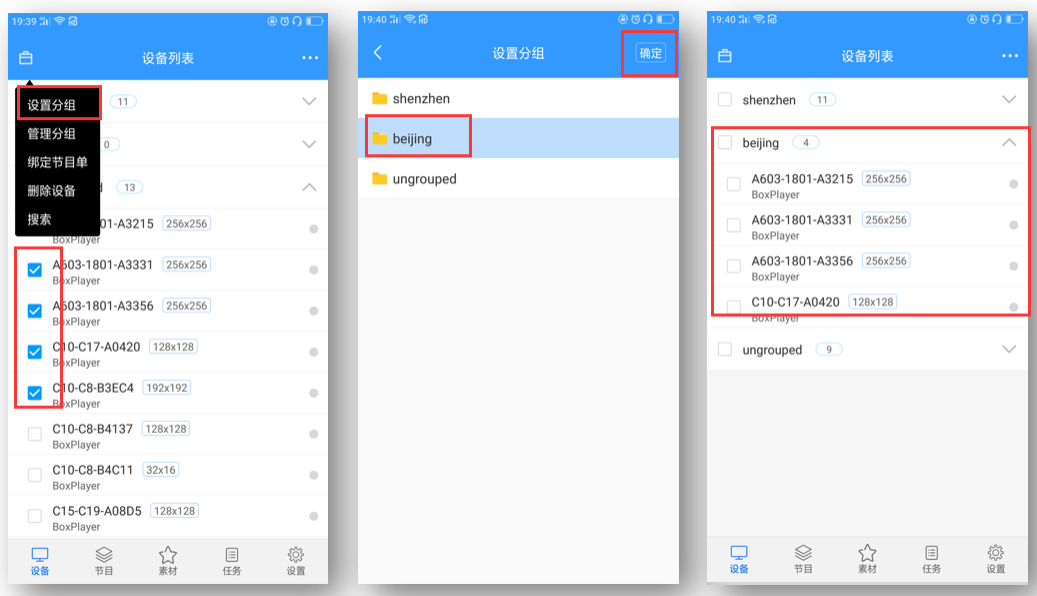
19:39

设备列表

设置分组
11
管理分组
0
绑定节目单
删除设备
d 13
搜索
801-A3215 256x256
BoxPlayer
A603-1801-A3331 256x256
BoxPlayer
A603-1801-A3356 256x256
BoxPlayer
C10-C17-A0420 128x128
BoxPlayer
C10-C8-B3EC4 192x192
BoxPlayer
C10-C8-B4137 128x128
BoxPlayer
C10-C8-B4C11 32x16
BoxPlayer
C15-C19-A08D5 128x128
BoxPlayer

设备 节目 素材 任务 设置

19:40

设置分组 确定

shenzhen
beijing
ungrouped

19:40

设备列表

shenzhen 11
beijing 4
A603-1801-A3215 256x256
BoxPlayer
A603-1801-A3331 256x256
BoxPlayer
A603-1801-A3356 256x256
BoxPlayer
C10-C17-A0420 128x128
BoxPlayer
ungrouped 9

设备 节目 素材 任务 设置